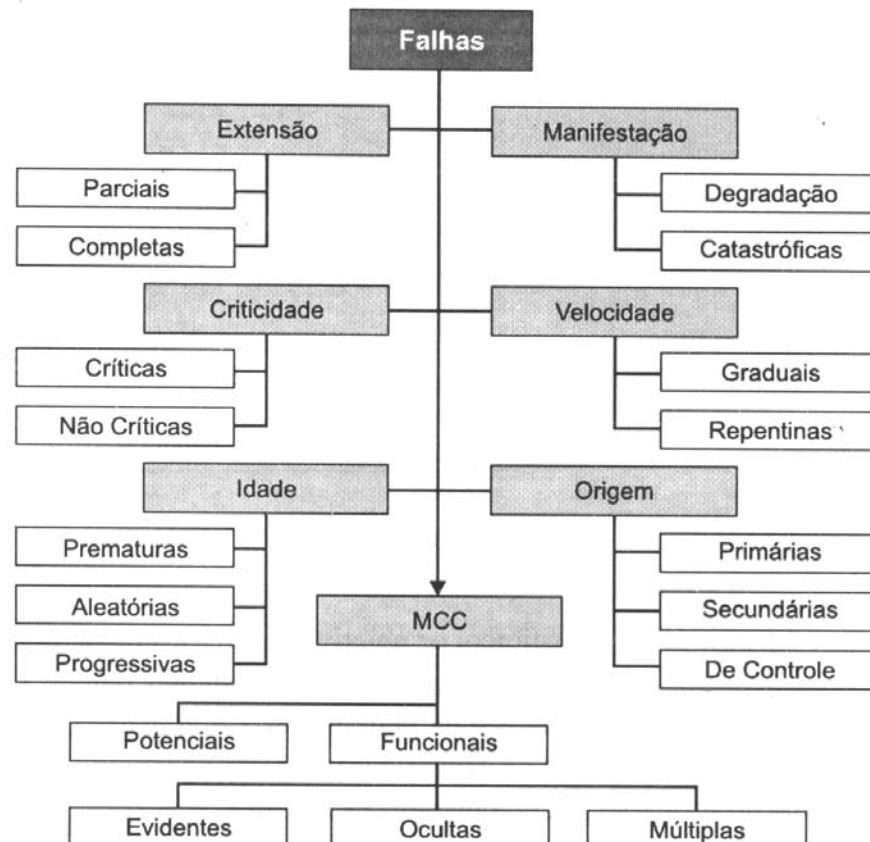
Falhas

Extensão
Parciais
Completas

Manifestação
Degradação
Catastróficas

Criticidade
Críticas
Não Críticas

Velocidade
Graduais
Repentinas

Idade
Prematuras
Aleatórias
Progressivas

Origem
Primárias
Secundárias
De Controle

MCC
Potenciais
Funcionais
Evidentes
Ocultas
Múltiplas